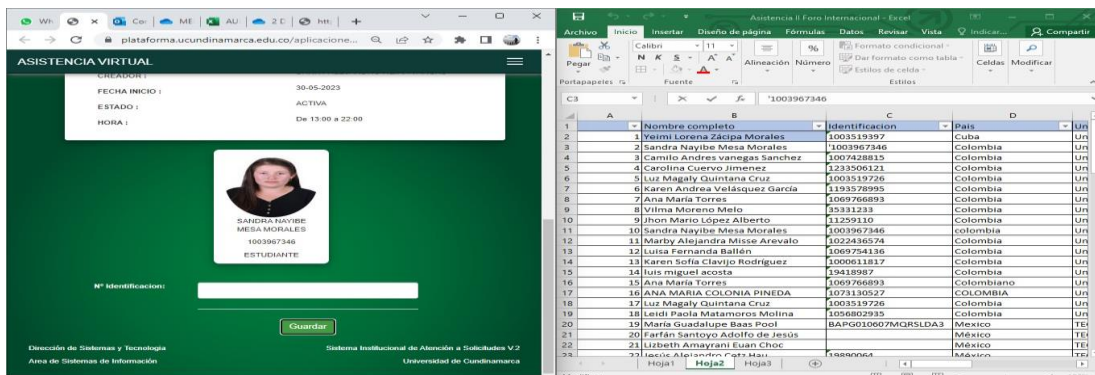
Wh | Co | ME | AU | 2 D | htt | +

plataforma.ucundinamarca.edu.co/aplicacione...

ASISTENCIA VIRTUAL

CREADOR :

FECHA INICIO : 30-05-2023

ESTADO : ACTIVA

HORA : De 13:00 a 22:00

SANDRA NAYIBE MESA MORALES

1003967346

ESTUDIANTE

Nº Identificacion:

Guardar

Dirección de Sistemas y Tecnología

Area de Sistemas de Información

Sistema Institucional de Atención a Solicitudes V.2

Universidad de Cundinamarca

Asistencia II Foro Internacional - Excel

Archivo | Inicio | Insertar | Diseño de página | Fórmulas | Datos | Revisar | Vista | Indicar... | Compartir

Pegar | Calibri | 11 | N K S | A A | Alineación | Número | Formato condicional | Dar formato como tabla | Estilos de celda | Celdas | Modificar

Portapapeles | Fuente | Estilos

C3 | '1003967346

| | A | B | C | D | |
|---|---|---|---|---|---|
| 1 | | Nombre completo | Identificacion | Pais | Un |
| 2 | 1 | Yeimi Lorena Zácipa Morales | 1003519397 | Cuba | Un |
| 3 | 2 | Sandra Nayibe Mesa Morales | '1003967346 | Colombia | Un |
| 4 | 3 | Camilo Andres vanegas Sanchez | 1007428815 | Colombia | Un |
| 5 | 4 | Carolina Cuervo Jimenez | 1233506121 | Colombia | Un |
| 6 | 5 | Luz Magaly Quintana Cruz | 1003519726 | Colombia | Un |
| 7 | 6 | Karen Andrea Velásquez García | 1193578995 | Colombia | Un |
| 8 | 7 | Ana María Torres | 1069766893 | Colombia | Un |
| 9 | 8 | Vilma Moreno Melo | 35331233 | Colombia | Un |
| 10 | 9 | Jhon Mario López Alberto | 11259110 | Colombia | Un |
| 11 | 10 | Sandra Nayibe Mesa Morales | 1003967346 | colombia | Un |
| 12 | 11 | Marby Alejandra Misse Arevalo | 1022436574 | Colombia | Un |
| 13 | 12 | Luisa Fernanda Ballén | 1069754136 | Colombia | Un |
| 14 | 13 | Karen Sofía Clavijo Rodríguez | 1000611817 | Colombia | Un |
| 15 | 14 | luis miguel acosta | 19418987 | Colombia | Un |
| 16 | 15 | Ana María Torres | 1069766893 | Colombiano | Un |
| 17 | 16 | ANA MARIA COLONIA PINEDA | 1073130527 | COLOMBIA | Un |
| 18 | 17 | Luz Magaly Quintana Cruz | 1003519726 | Colombia | Un |
| 19 | 18 | Leidi Paola Matamoros Molina | 1056802935 | Colombia | Un |
| 20 | 19 | María Guadalupe Baas Pool | BAPG010607MQRSLDA3 | Mexico | TE |
| 21 | 20 | Farfán Santoyo Adolfo de Jesús | | México | TE |
| 22 | 21 | Lizbeth Amayrani Euan Choc | | México | TE |
| 23 | 22 | Jesús Alejandro Cetz Hau | 19890064 | México | TE |

Hoja1 | Hoja2 | Hoja3